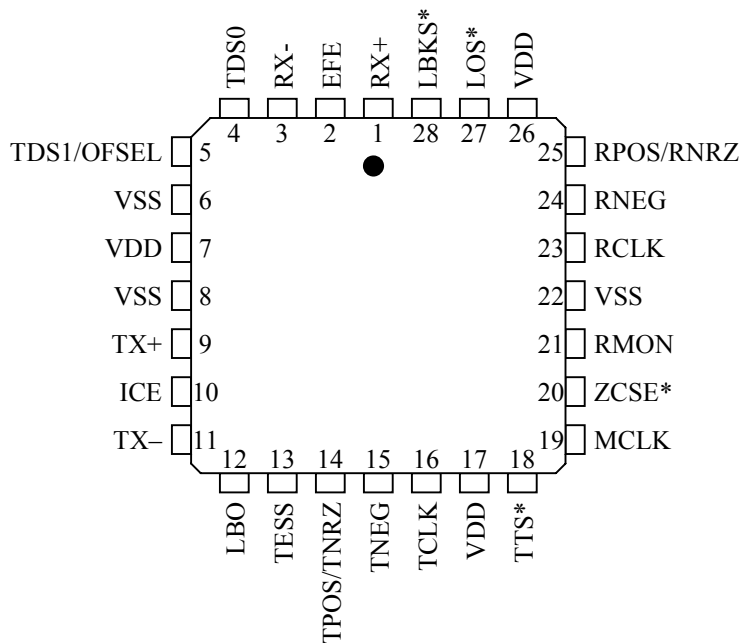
TDS0
RX-
EFE
RX+
LBKS*
LOS*
VDD
4
3
2
1
28
27
26

TDS1/OFSEL 5
VSS 6
VDD 7
VSS 8
TX+ 9
ICE 10
TX– 11

25 RPOS/RNRZ
24 RNEG
23 RCLK
22 VSS
21 RMON
20 ZCSE*
19 MCLK

12
13
14
15
16
17
18
LBO
TESS
TPOS/TNRZ
TNEG
TCLK
VDD
TTS*